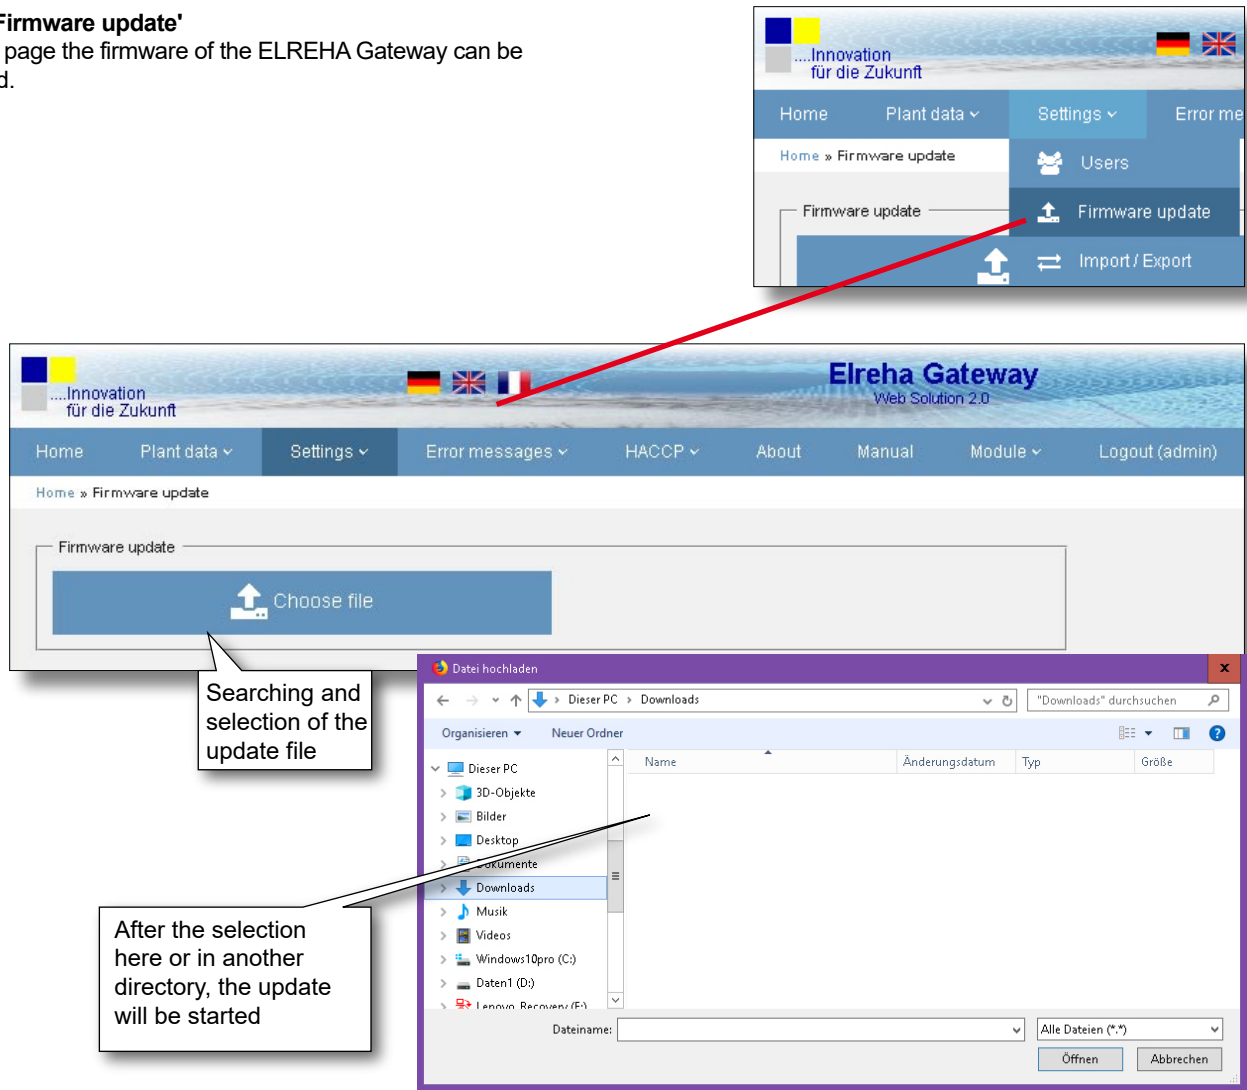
Firmware update'
page the firmware of the ELREHA Gateway can be
d.

....Innovation
für die Zukunft

Home Plant data Settings Error me

Home » Firmware update

Users

Firmware update

Firmware update

Import / Export

....Innovation
für die Zukunft

Elreha Gateway
Web Solution 2.0

Home Plant data Settings Error messages HACCP About Manual Module Logout (admin)

Home » Firmware update

Firmware update

Choose file

Searching and selection of the update file

Datei hochladen

Dieser PC › Downloads

"Downloads" durchsuchen

Organisieren Neuer Ordner

Name Änderungsdatum Typ Größe

Dieser PC
3D-Objekte
Bilder
Desktop
Dokumente
Downloads
Musik
Videos
Windows10pro (C:)
Daten1 (D:)
Lenovo_Recovery (E:)

Dateiname:

Alle Dateien (*.*)

Öffnen Abbrechen

After the selection here or in another directory, the update will be started